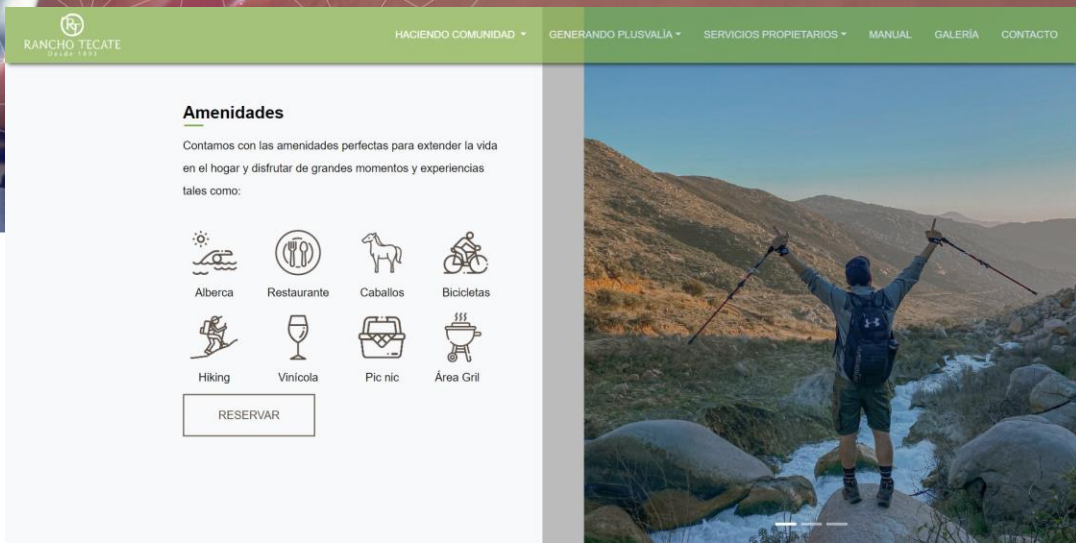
RANCHO TECATE
Desde 1893

HACIENDO COMUNIDAD GENERANDO PLUSVALÍA SERVICIOS PROPIETARIOS MANUAL GALERÍA CONTACTO

Amenidades

Contamos con las amenidades perfectas para extender la vida en el hogar y disfrutar de grandes momentos y experiencias tales como:

Alberca Restaurante Caballos Bicicletas

Hiking Vinícola Pic nic Área Gril

RESERVAR